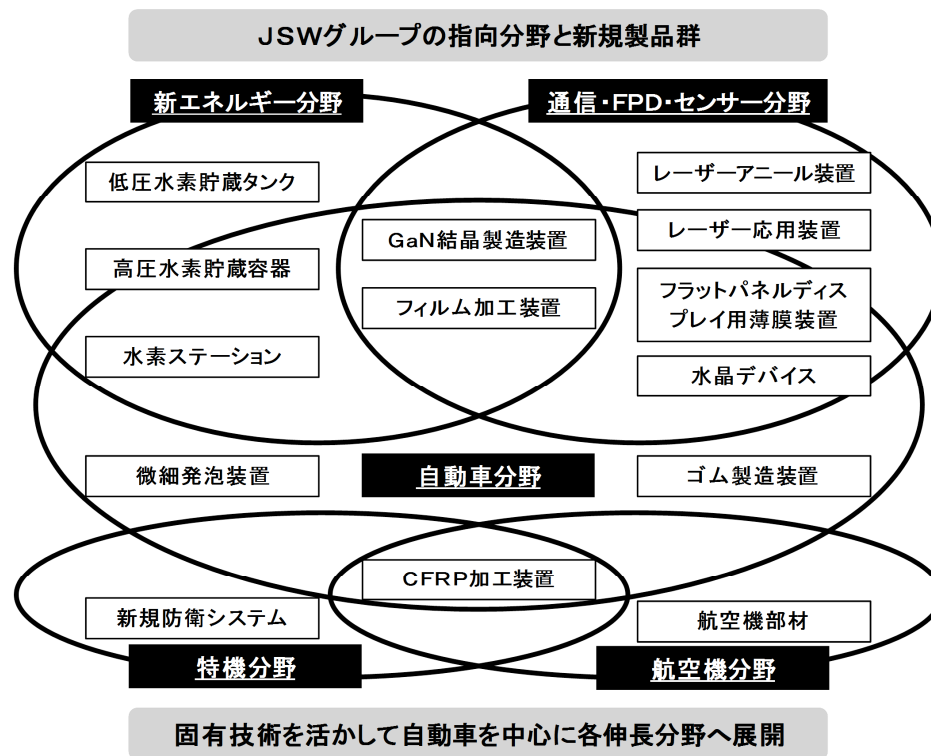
JSWグループの指向分野と新規製品群

新エネルギー分野

通信・FPD・センサー分野

低圧水素貯蔵タンク

レーザーアニール装置

GaN結晶製造装置

レーザー応用装置

高圧水素貯蔵容器

フィルム加工装置

フラットパネルディスプレイ用薄膜装置

水素ステーション

水晶デバイス

微細発泡装置

自動車分野

ゴム製造装置

CFRP加工装置

新規防衛システム

航空機部材

特機分野

航空機分野

固有技術を活かして自動車を中心に各伸長分野へ展開